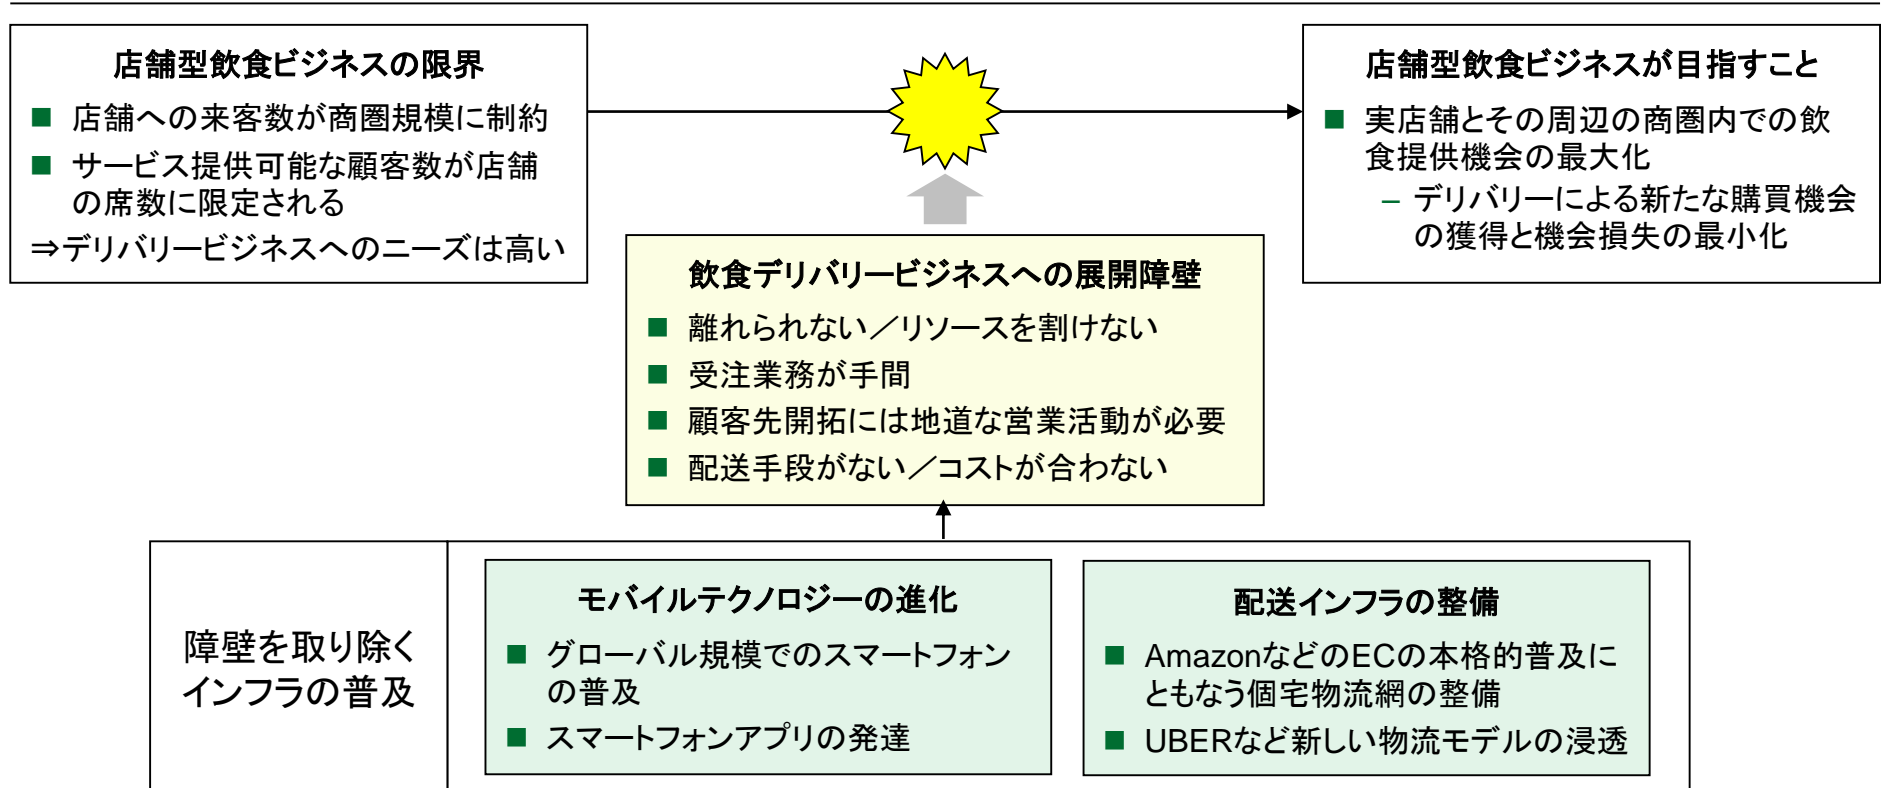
店舗型飲食ビジネスの限界

■ 店舗への来客数が商圏規模に制約
■ サービス提供可能な顧客数が店舗の席数に限定される
⇒デリバリービジネスへのニーズは高い

店舗型飲食ビジネスが目指すこと

■ 実店舗とその周辺の商圏内での飲食提供機会の最大化
– デリバリーによる新たな購買機会の獲得と機会損失の最小化

飲食デリバリービジネスへの展開障壁

■ 離れられない／リソースを割けない
■ 受注業務が手間
■ 顧客先開拓には地道な営業活動が必要
■ 配送手段がない／コストが合わない

障壁を取り除くインフラの普及

モバイルテクノロジーの進化

■ グローバル規模でのスマートフォンの普及
■ スマートフォンアプリの発達

配送インフラの整備

■ AmazonなどのECの本格的普及にともなう個宅物流網の整備
■ UBERなど新しい物流モデルの浸透